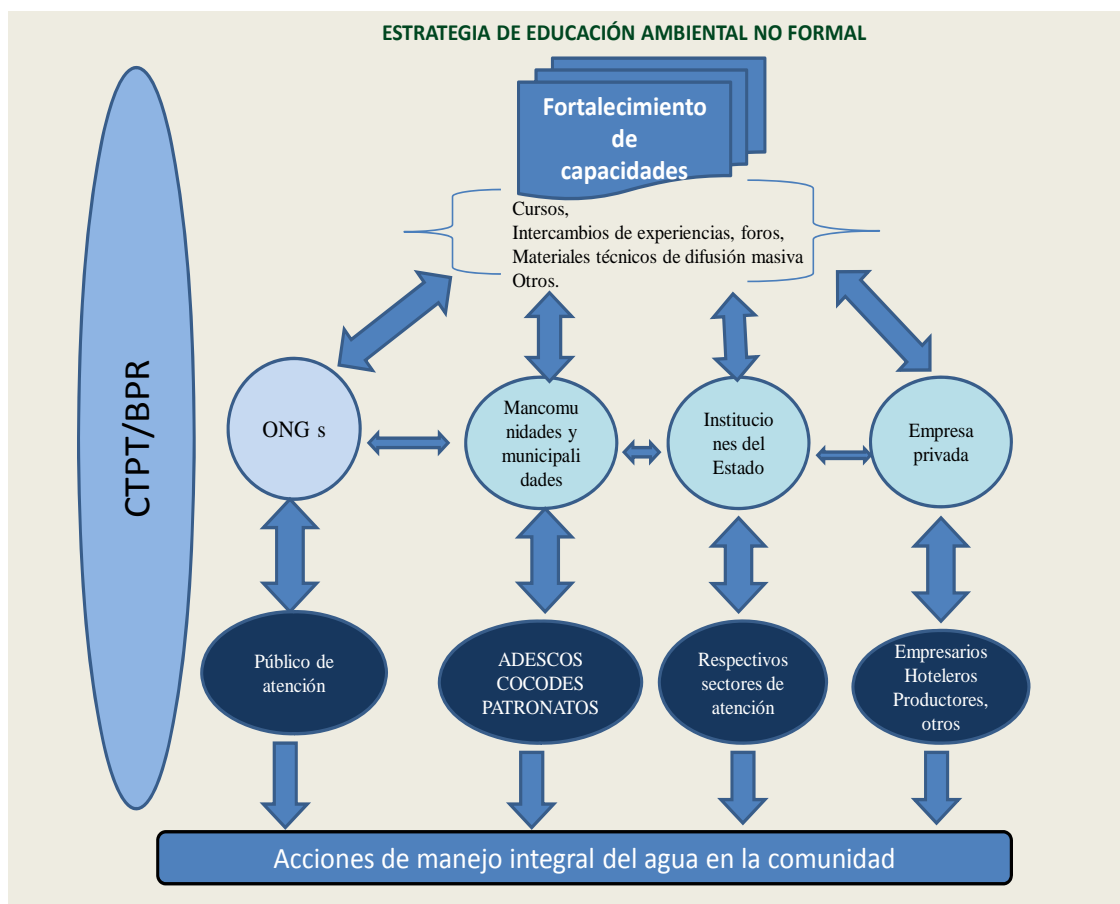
ESTRATEGIA DE EDUCACIÓN AMBIENTAL NO FORMAL

CTPT/BPR

Fortalecimiento de capacidades

Cursos,
Intercambios de experiencias, foros,
Materiales técnicos de difusión masiva
Otros.

ONG s

Mancomunidades y municipalidades

Instituciones del Estado

Empresa privada

Público de atención

ADESCOS
COCODES
PATRONATOS

Respectivos sectores de atención

Empresarios
Hoteleros
Productores, otros

Acciones de manejo integral del agua en la comunidad